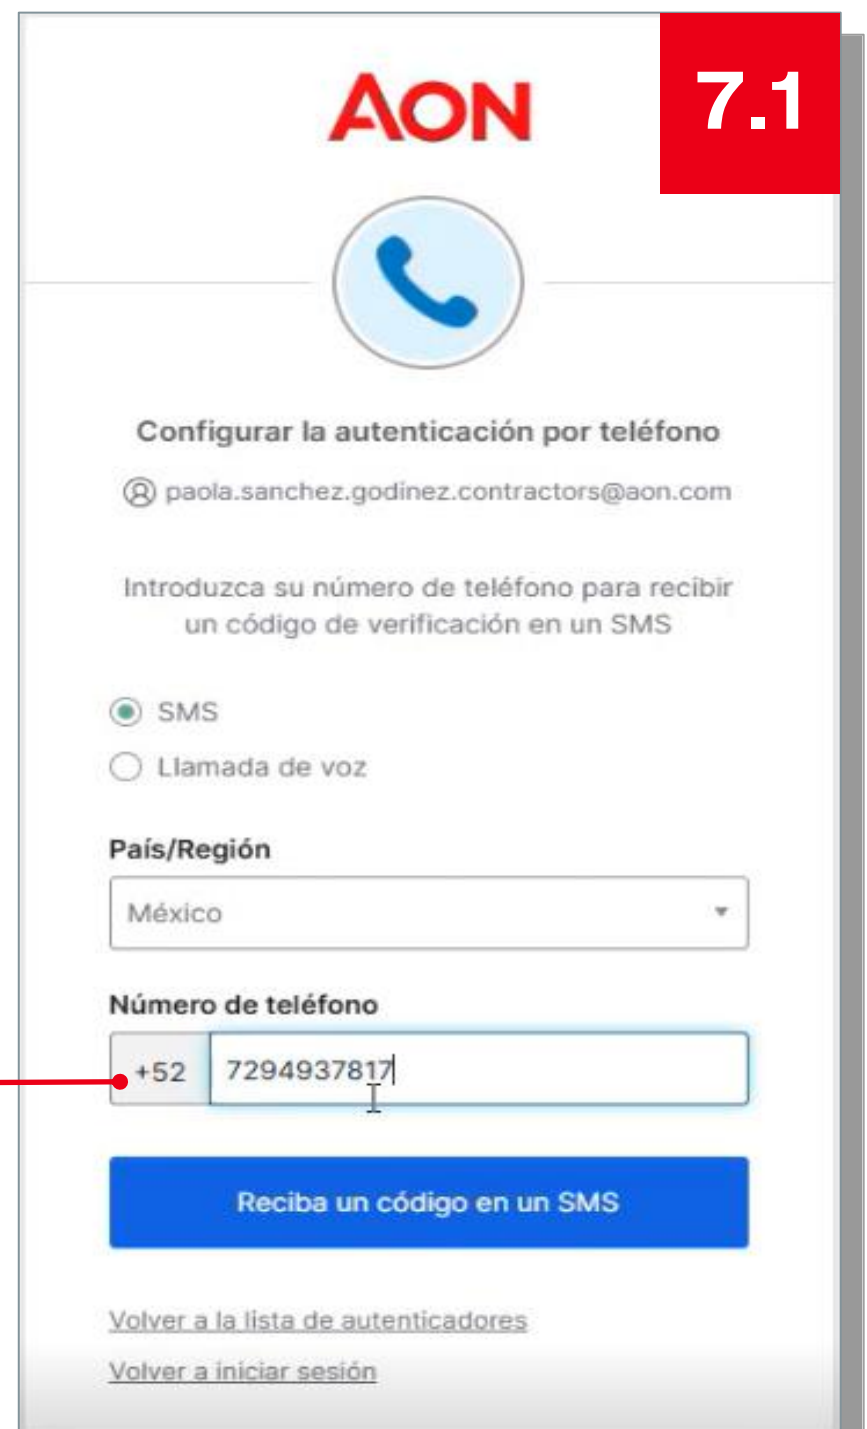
AON

7.1

Configurar la autenticación por teléfono

paola.sanchez.godinez.contractors@aon.com

Introduzca su número de teléfono para recibir un código de verificación en un SMS

SMS

Llamada de voz

País/Región

México

Número de teléfono

+52 7294937817

Reciba un código en un SMS

Volver a la lista de autenticadores

Volver a iniciar sesión